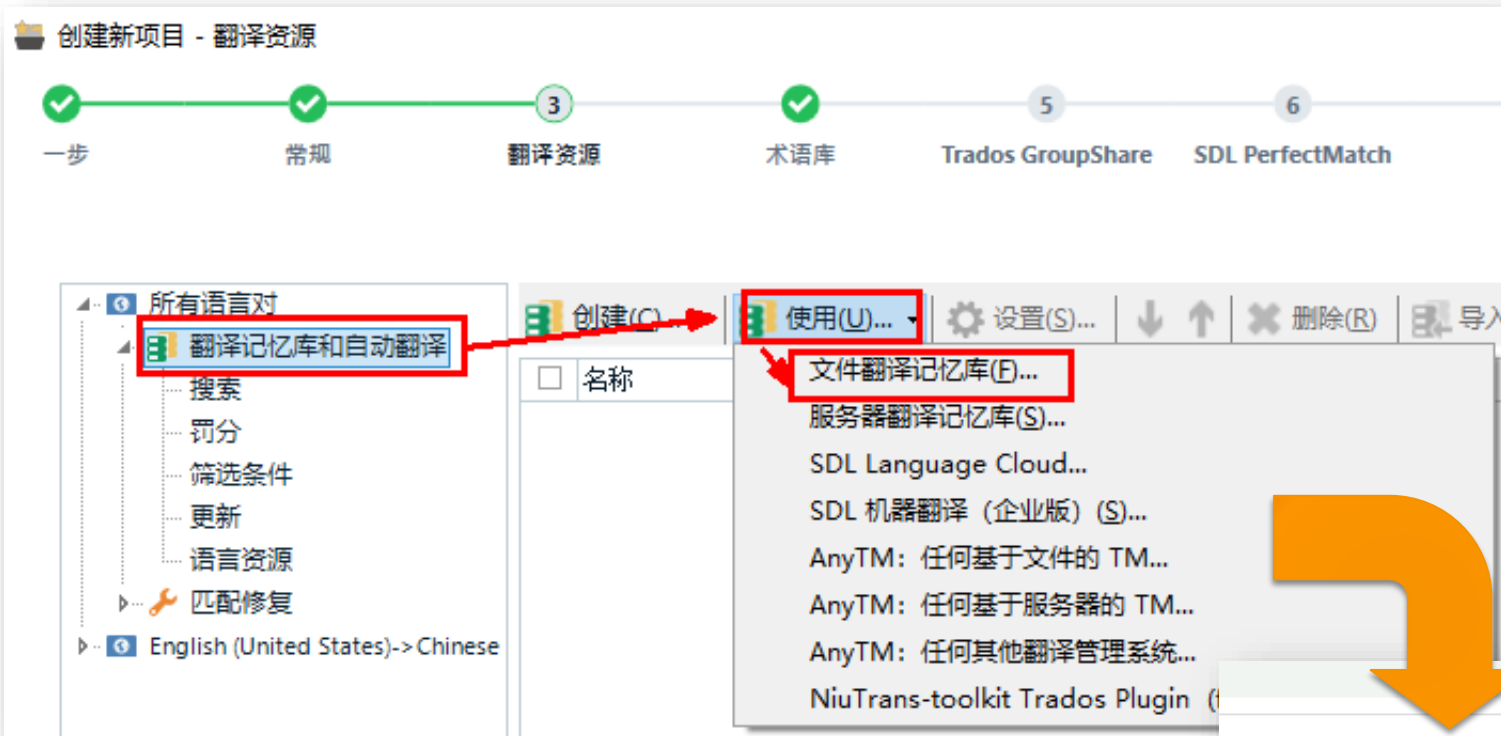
创建新项目 - 翻译资源

一步
常规
3
翻译资源
术语库
5
Trados GroupShare
6
SDL PerfectMatch

所有语言对
翻译记忆库和自动翻译
搜索
罚分
筛选条件
更新
语言资源
匹配修复
English (United States)->Chinese

创建(C)...
使用(U)...
设置(S)...
删除(R)
导入

名称

文件翻译记忆库(F)...
服务器翻译记忆库(S)...
SDL Language Cloud...
SDL 机器翻译（企业版）(S)...
AnyTM：任何基于文件的 TM...
AnyTM：任何基于服务器的 TM...
AnyTM：任何其他翻译管理系统...
NiuTrans-toolkit Trados Plugin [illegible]